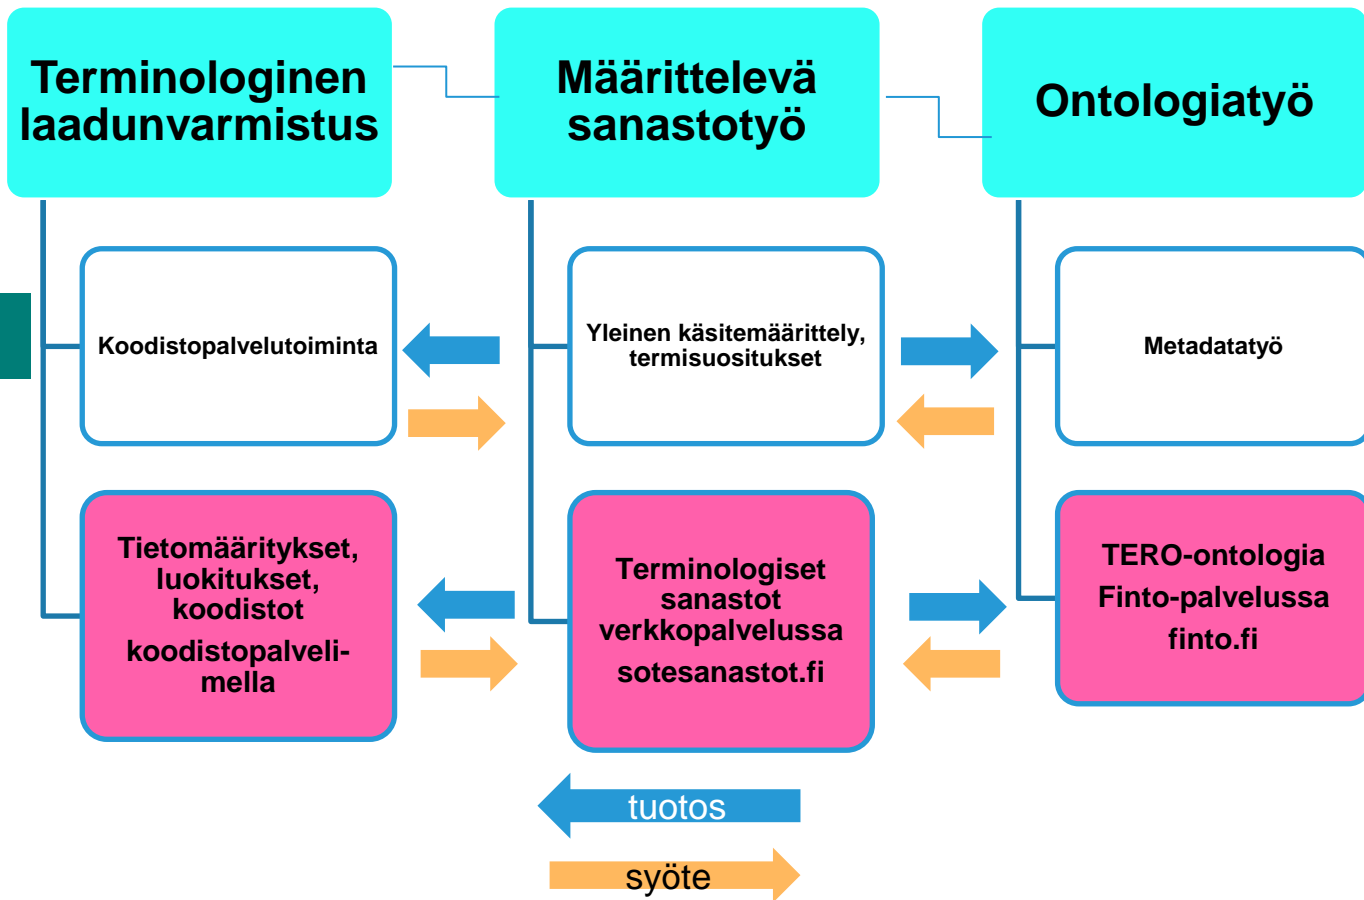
Terminologinen laadunvarmistus

Määrittelevä sanastotyö

Ontologiatyö

Koodistopalvelutoiminta

Yleinen käsitemäärittely, termisuositukset

Metadatatyö

Tietomääritykset, luokitukset, koodistot

koodistopalvelimella

Terminologiset sanastot verkkopalvelussa

sotesanastot.fi

TERO-ontologia

Finto-palvelussa

finto.fi

tuotos

syöte